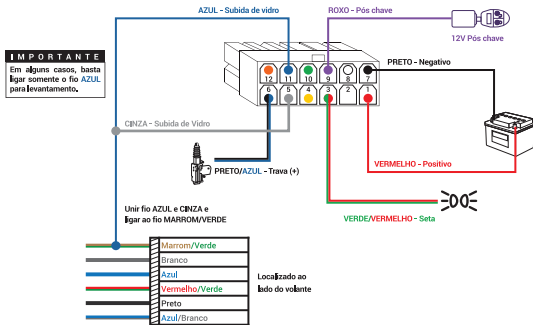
AZUL - Subida de vidro

ROXO - Pós chave

12V Pós chave

IMPORTANTE

Em alguns casos, basta ligar somente o fio AZUL para levantamento.

12 11 10 9 8 7

6 5 4 3 2 1

PRETO - Negativo

CINZA - Subida de Vidro

PRETO/AZUL - Trava (+)

VERMELHO - Positivo

Unir fio AZUL e CINZA e ligar ao fio MARROM/VERDE

VERDE/VERMELHO - Seta

Marrom/Verde

Branco

Azul

Vermelho/Verde

Preto

Azul/Branco

Localizado ao lado do volante